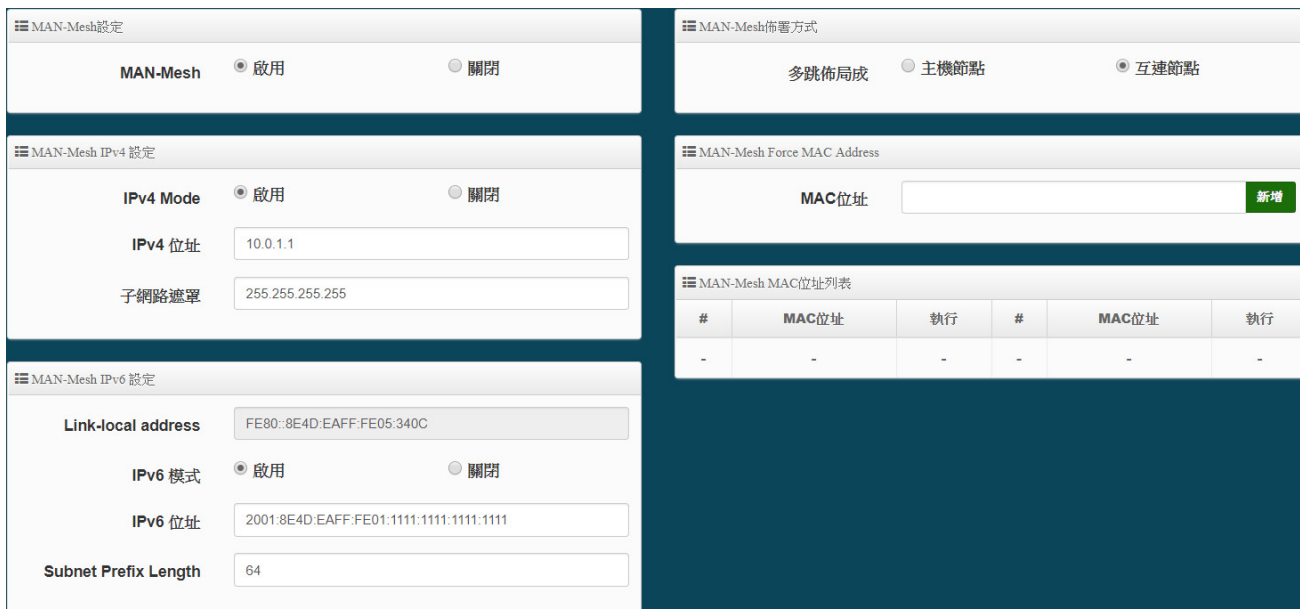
MAN-Mesh設定

MAN-Mesh ◉ 啟用 ○ 關閉

MAN-Mesh IPv4 設定

IPv4 Mode ◉ 啟用 ○ 關閉

IPv4 位址 10.0.1.1

子網路遮罩 255.255.255.255

MAN-Mesh IPv6 設定

Link-local address FE80::8E4D:EAFF:FE05:340C

IPv6 模式 ◉ 啟用 ○ 關閉

IPv6 位址 2001:8E4D:EAFF:FE01:1111:1111:1111:1111

Subnet Prefix Length 64

MAN-Mesh佈署方式

多跳佈局成 ○ 主機節點 ◉ 互連節點

MAN-Mesh Force MAC Address

MAC位址 新增

MAN-Mesh MAC位址列表

| # | MAC位址 | 執行 | # | MAC位址 | 執行 |
|---|---|---|---|---|---|
| - | - | - | - | - | - |